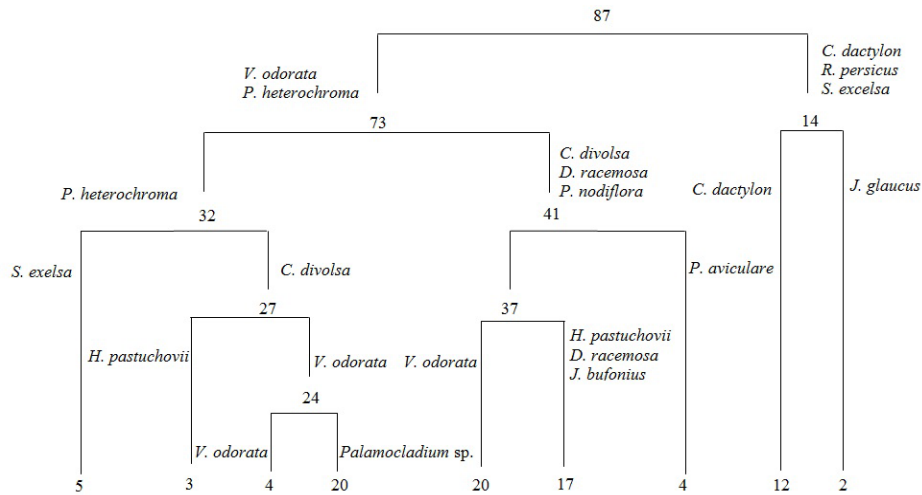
87

V. odorata
P. heterochroma

C. dactylon
R. persicus
S. excelsa

73

14

C. divolsa
D. racemosa
P. nodiflora

P. heterochroma

C. dactylon

J. glaucus

32

41

S. exelsa

C. divolsa

P. aviculare

27

37

H. pastuchovii

V. odorata

V. odorata

H. pastuchovii
D. racemosa
J. bufonius

24

V. odorata

Palamocladium sp.

5

3

4

20

20

17

4

12

2